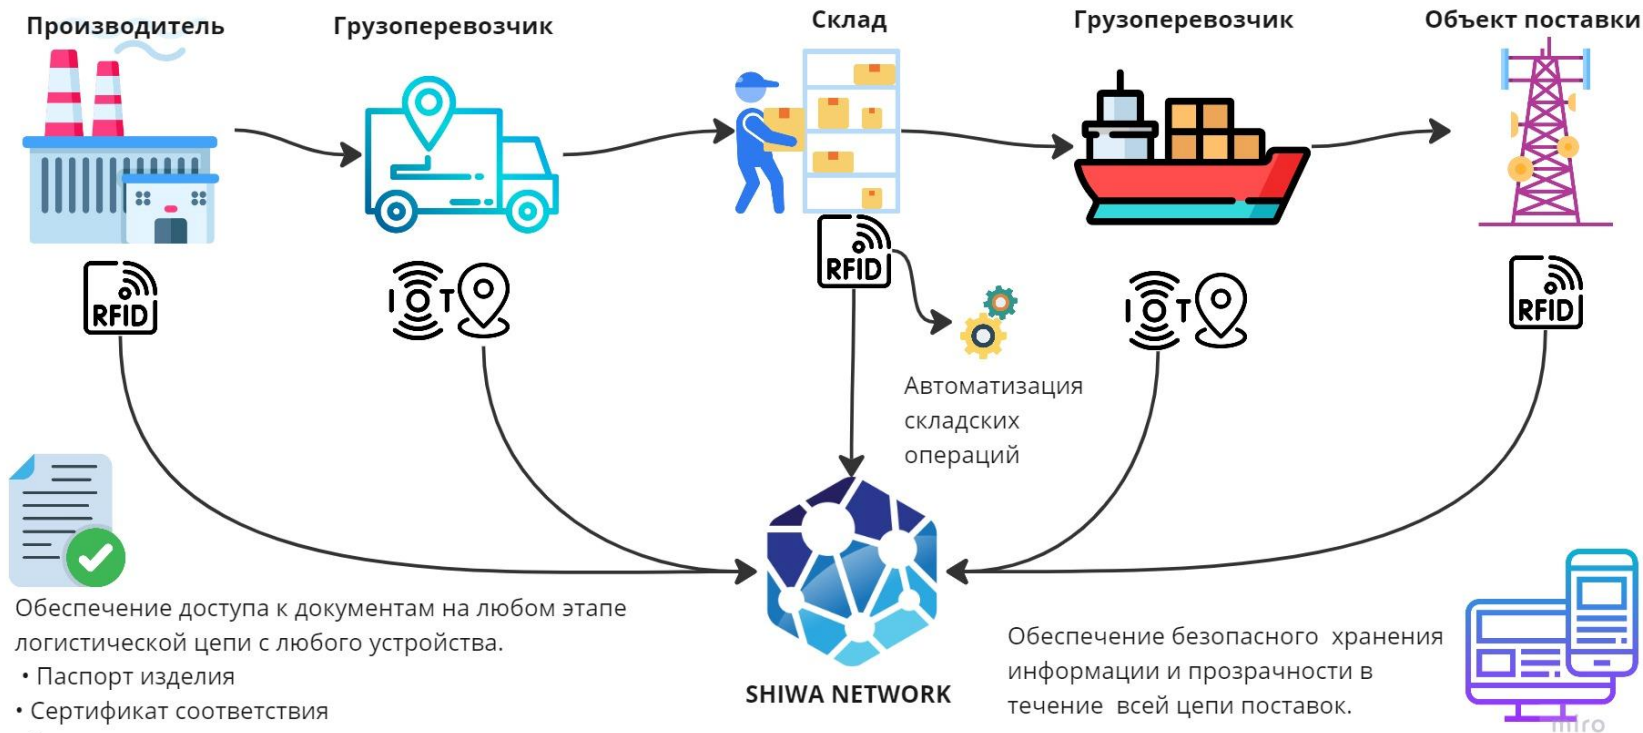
Производитель

Грузоперевозчик

Склад

Грузоперевозчик

Объект поставки

RFID

IOT

RFID

IOT

RFID

Автоматизация складских операций

Обеспечение доступа к документам на любом этапе логистической цепи с любого устройства.
• Паспорт изделия
• Сертификат соответствия

SHIWA NETWORK

Обеспечение безопасного хранения информации и прозрачности в течение всей цепи поставок.

miro